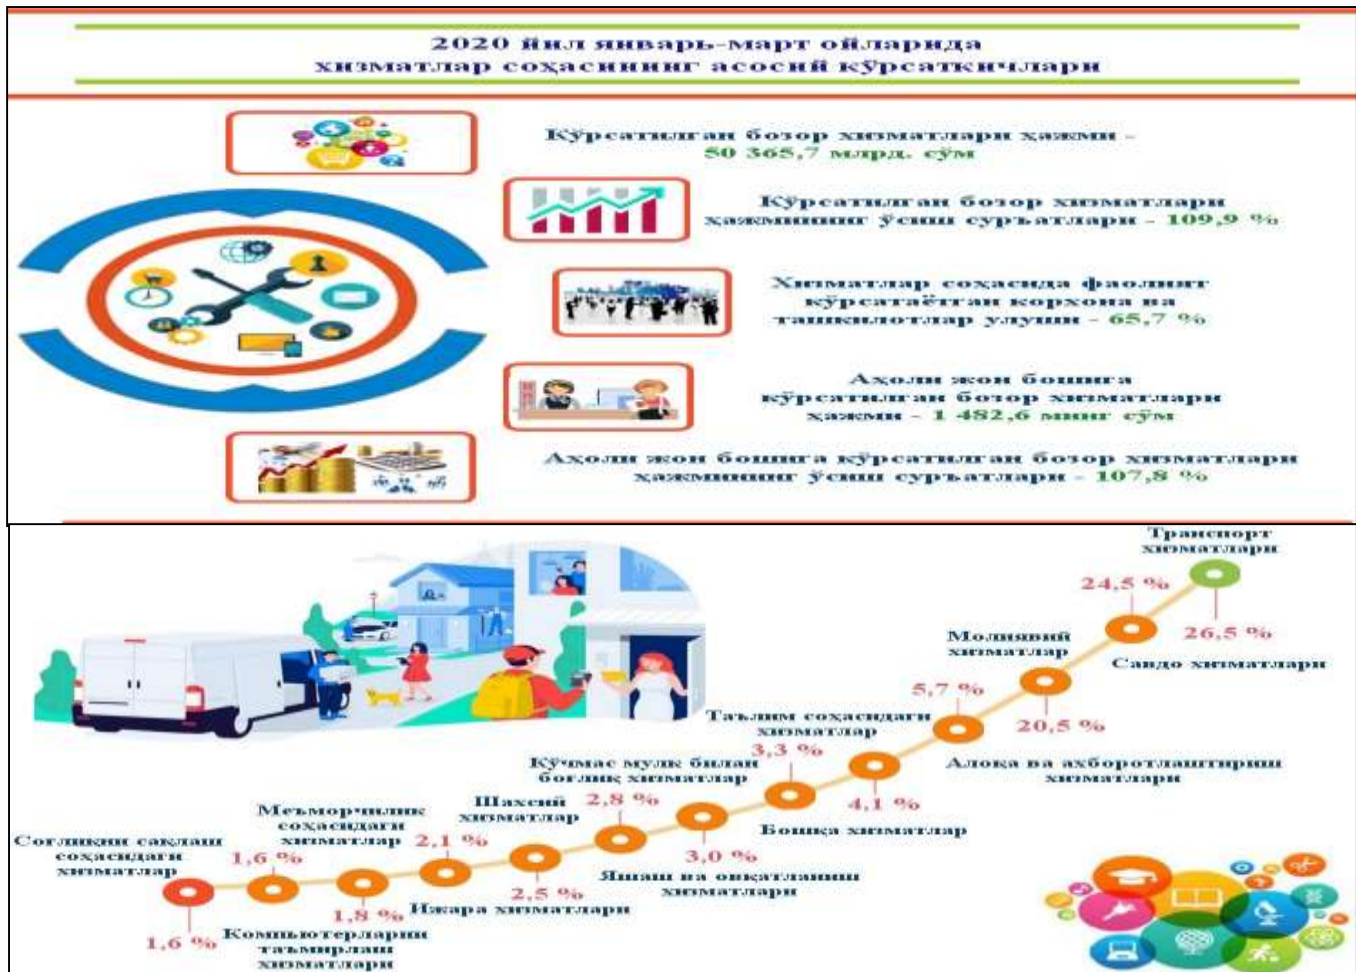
2020 йил январь-март ойларида хизматлар соҳасининг асосий кўрсаткичлари

Кўрсатилган бозор хизматлари ҳажми – 50 365,7 млрд. сўм

Кўрсатилган бозор хизматлари ҳажмининг ўсиш суръатлари – 109,9 %

Хизматлар соҳасида фаолият кўрсатаётган корхона ва ташкилотлар улуши – 65,7 %

Аҳоли жон бошига кўрсатилган бозор хизматлари ҳажми – 1 482,6 минг сўм

Аҳоли жон бошига кўрсатилган бозор хизматлари ҳажмининг ўсиш суръатлари – 107,8 %

Соғлиқни сақлаш соҳасидаги хизматлар
1,6 %
1,6 %
Компьютерларни таъмирлаш хизматлари
Меъморчилик соҳасидаги хизматлар
1,8 %
2,1 %
Ижара хизматлари
2,5 %
Шахсий хизматлар
2,8 %
Яшаш ва овқатланиш хизматлари
3,0 %
Кўчмас мулк билан боғлиқ хизматлар
3,3 %
Бошқа хизматлар
4,1 %
Таълим соҳасидаги хизматлар
5,7 %
Алоқа ва ахборотлаштириш хизматлари
20,5 %
Молиявий хизматлар
24,5 %
Савдо хизматлари
26,5 %
Транспорт хизматлари